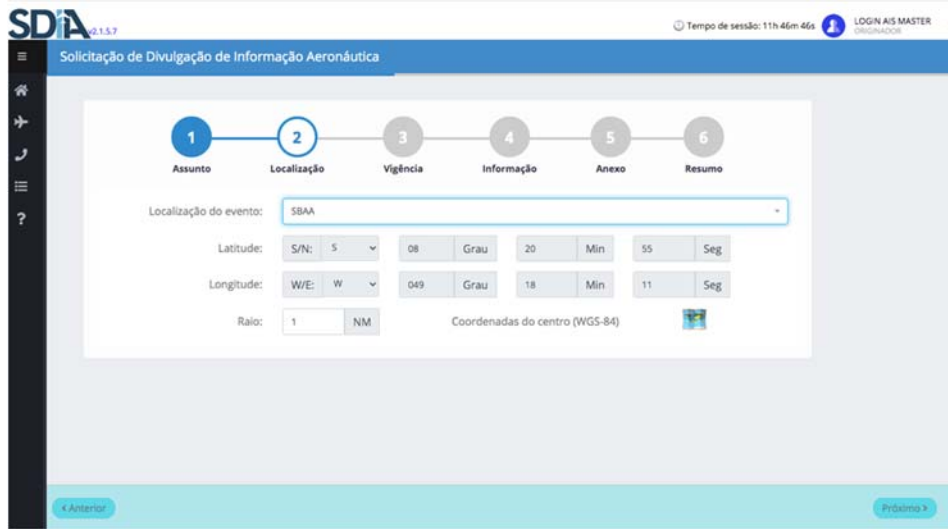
SDIA v2.1.5.7

Tempo de sessão: 11h 46m 46s
LOGIN AIS MASTER
ORIGINADOR

Solicitação de Divulgação de Informação Aeronáutica

?

1 Assunto
2 Localização
3 Vigência
4 Informação
5 Anexo
6 Resumo

Localização do evento: SBAA

Latitude: S/N: S 08 Grau 20 Min 55 Seg

Longitude: W/E: W 049 Grau 18 Min 11 Seg

Raio: 1 NM

Coordenadas do centro (WGS-84)

< Anterior

Próximo >